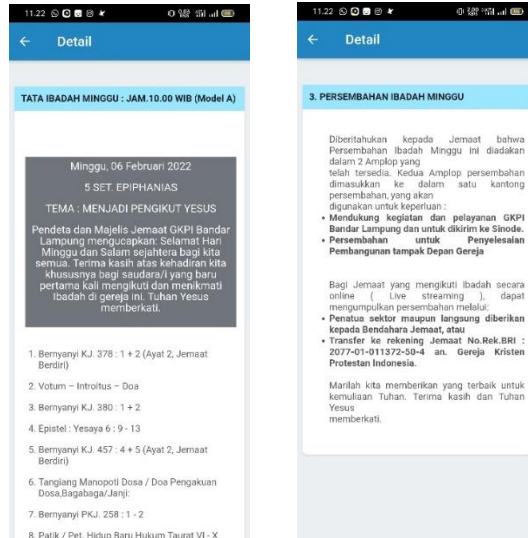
11.22

Detail

TATA IBADAH MINGGU : JAM.10.00 WIB (Model A)

Minggu, 06 Februari 2022

5 SET. EPIPHANIAS

TEMA : MENJADI PENGIKUT YESUS

Pendeta dan Majelis Jemaat GKPI Bandar Lampung mengucapkan: Selamat Hari Minggu dan Salam sejahtera bagi kita semua. Terima kasih atas kehadiran kita khususnya bagi saudara/i yang baru pertama kali mengikuti dan menikmati Ibadah di gereja ini. Tuhan Yesus memberkati.

1. Bernyanyi KJ. 378 : 1 + 2 (Ayat 2, Jemaat Berdiri)

2. Votum – Introitus – Doa

3. Bernyanyi KJ. 380 : 1 + 2

4. Epistel : Yesaya 6 : 9 - 13

5. Bernyanyi KJ. 457 : 4 + 5 (Ayat 2, Jemaat Berdiri)

6. Tangiang Manopoti Dosa / Doa Pengakuan Dosa,Bagabaga/Janji:

7. Bernyanyi PKJ. 258 : 1 - 2

8. Patik / Pet. Hidup Baru Hukum Taurat VI - X

11.22

Detail

3. PERSEMBAHAN IBADAH MINGGU

Diberitahukan kepada Jemaat bahwa Persembahan Ibadah Minggu ini diadakan dalam 2 Amplop yang telah tersedia. Kedua Amplop persembahan dimasukkan ke dalam satu kantong persembahan, yang akan digunakan untuk keperluan :
• Mendukung kegiatan dan pelayanan GKPI Bandar Lampung dan untuk dikirim ke Sinode.
• Persembahan untuk Penyelesaian Pembangunan tampak Depan Gereja

Bagi Jemaat yang mengikuti Ibadah secara online ( Live streaming ), dapat mengumpulkan persembahan melalui:
• Penatua sektor maupun langsung diberikan kepada Bendahara Jemaat, atau
• Transfer ke rekening Jemaat No.Rek.BRI : 2077-01-011372-50-4 an. Gereja Kristen Protestan Indonesia.

Marilah kita memberikan yang terbaik untuk kemuliaan Tuhan. Terima kasih dan Tuhan Yesus memberkati.